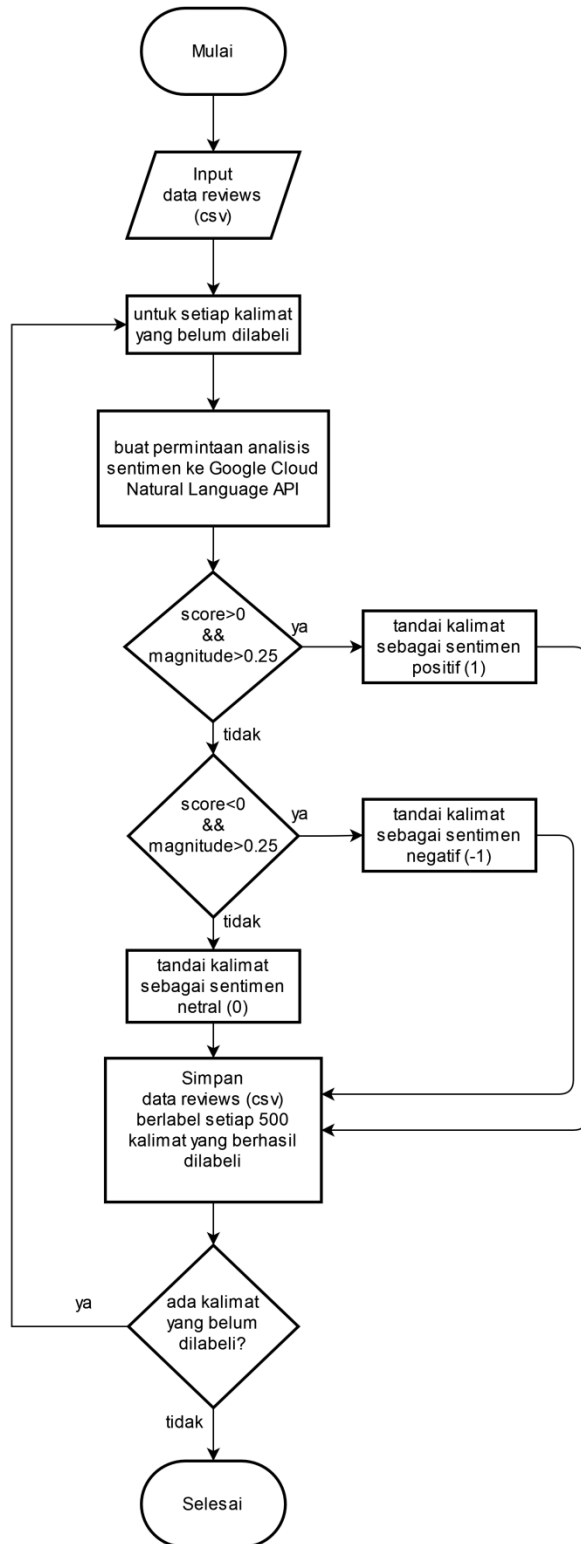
Mulai

Input data reviews (csv)

untuk setiap kalimat yang belum dilabeli

buat permintaan analisis sentimen ke Google Cloud Natural Language API

score>0 && magnitude>0.25

ya

tandai kalimat sebagai sentimen positif (1)

tidak

score<0 && magnitude>0.25

ya

tandai kalimat sebagai sentimen negatif (-1)

tidak

tandai kalimat sebagai sentimen netral (0)

Simpan data reviews (csv) berlabel setiap 500 kalimat yang berhasil dilabeli

ya

ada kalimat yang belum dilabeli?

tidak

Selesai